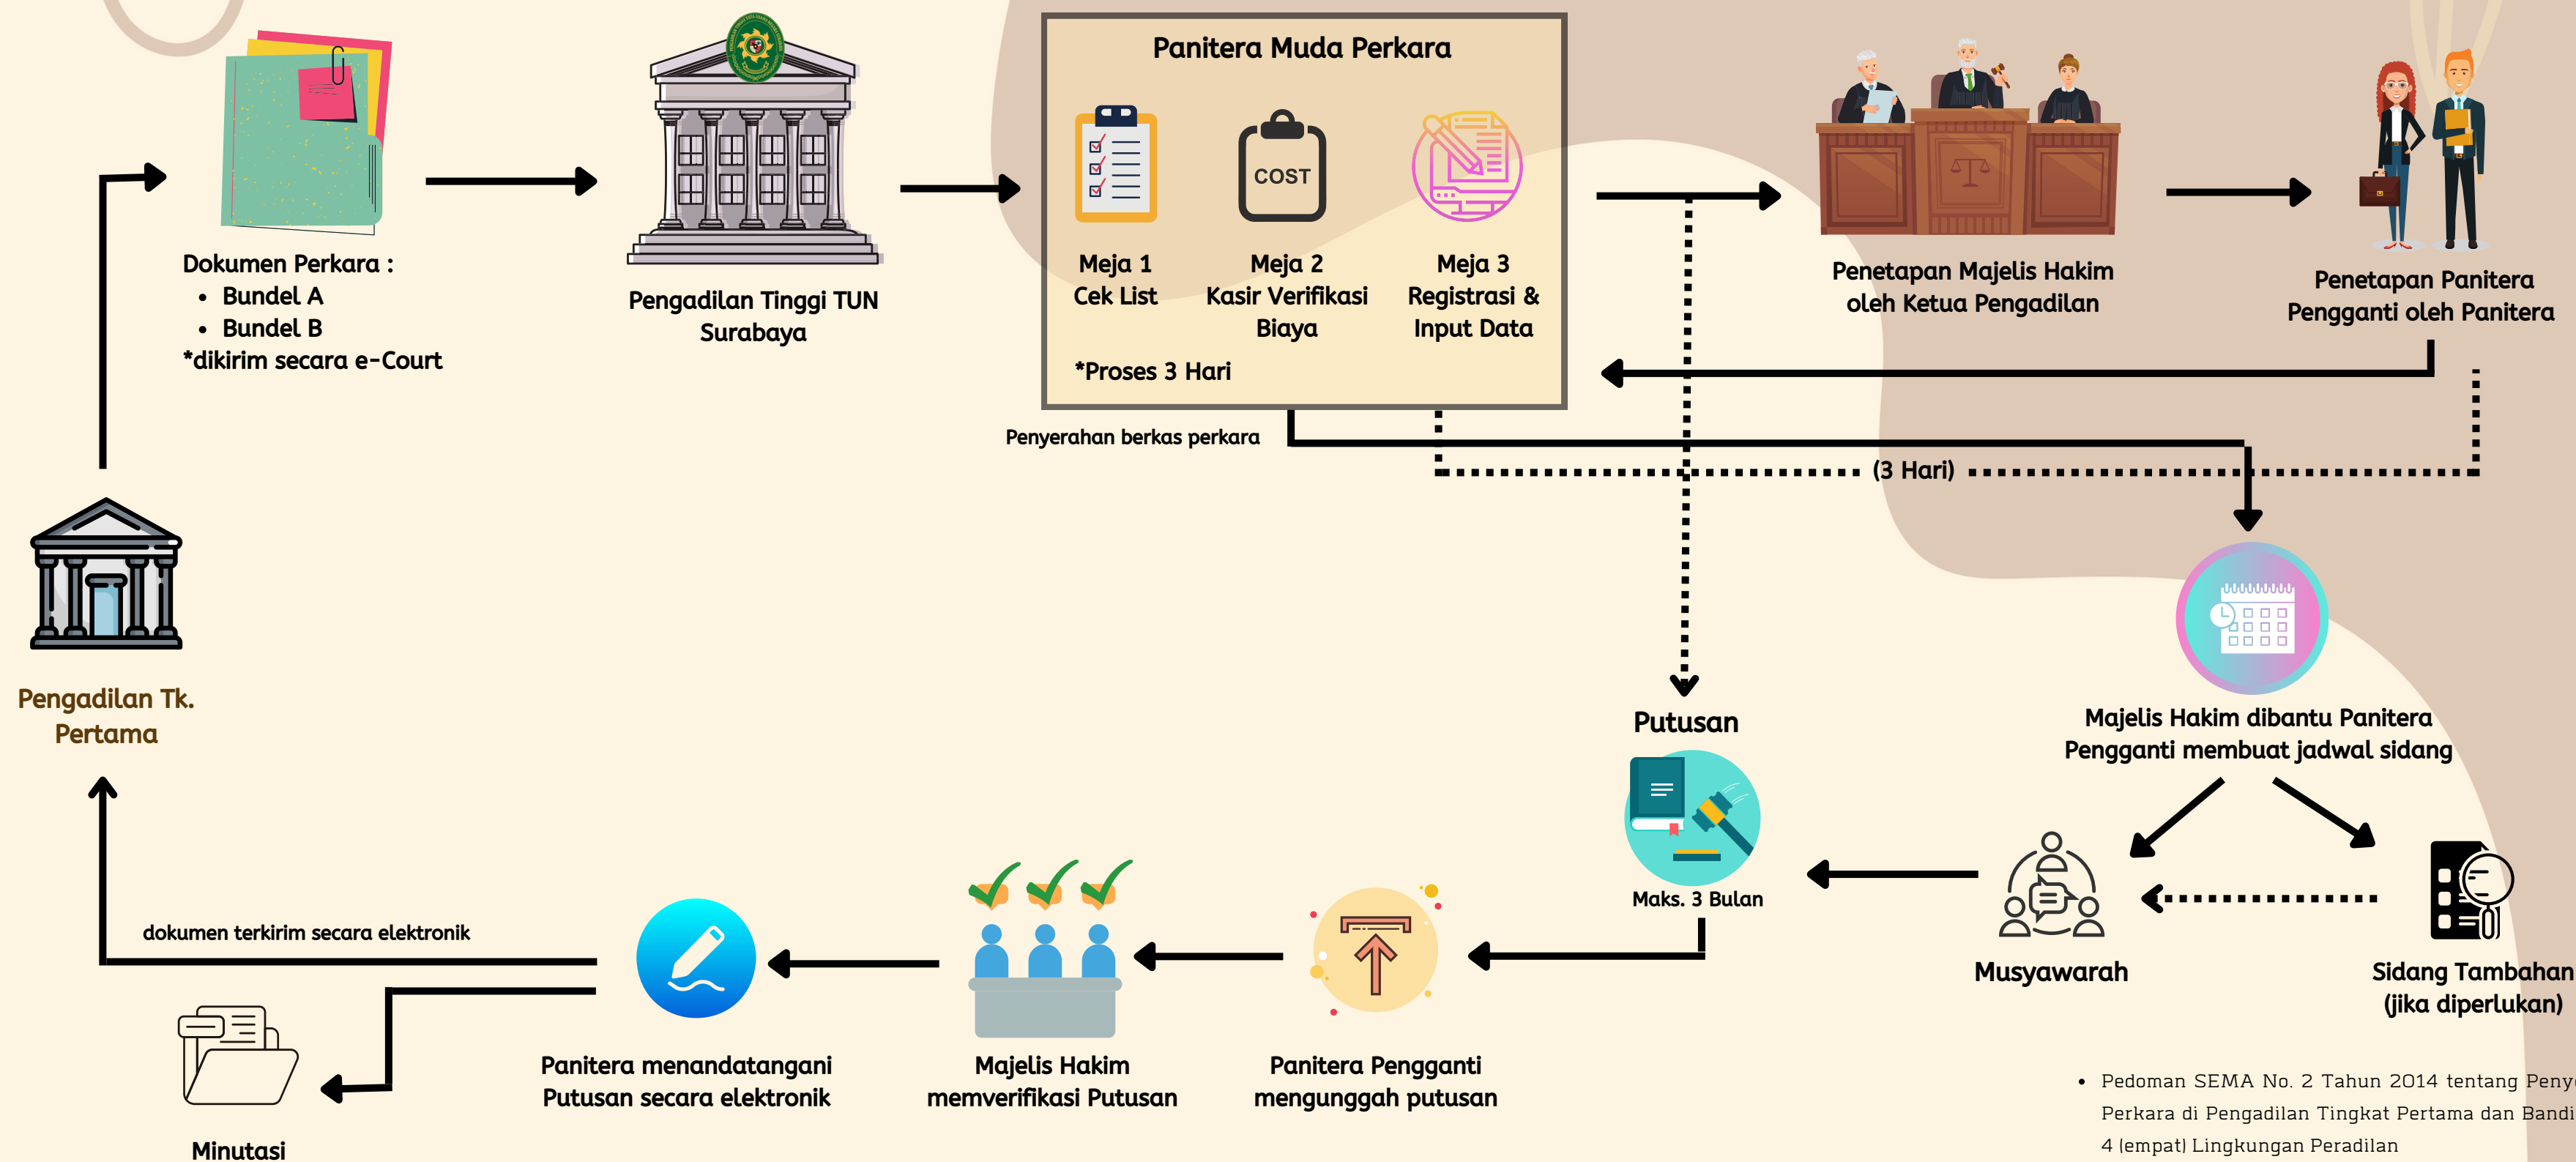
Dokumen Perkara :
• Bundel A
• Bundel B
*dikirim secara e-Court

Pengadilan Tinggi TUN Surabaya

Panitera Muda Perkara

COST

Meja 1
Cek List

Meja 2
Kasir Verifikasi Biaya

Meja 3
Registrasi & Input Data

*Proses 3 Hari

Penetapan Majelis Hakim oleh Ketua Pengadilan

Penetapan Panitera Pengganti oleh Panitera

Penyerahan berkas perkara

(3 Hari)

Pengadilan Tk. Pertama

Putusan

Majelis Hakim dibantu Panitera Pengganti membuat jadwal sidang

Maks. 3 Bulan

Musyawarah

Sidang Tambahan (jika diperlukan)

dokumen terkirim secara elektronik

Panitera menandatangani Putusan secara elektronik

Majelis Hakim memverifikasi Putusan

Panitera Pengganti mengunggah putusan

Minutasi

• Pedoman SEMA No. 2 Tahun 2014 tentang Peny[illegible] Perkara di Pengadilan Tingkat Pertama dan Bandi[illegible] 4 (empat) Lingkungan Peradilan